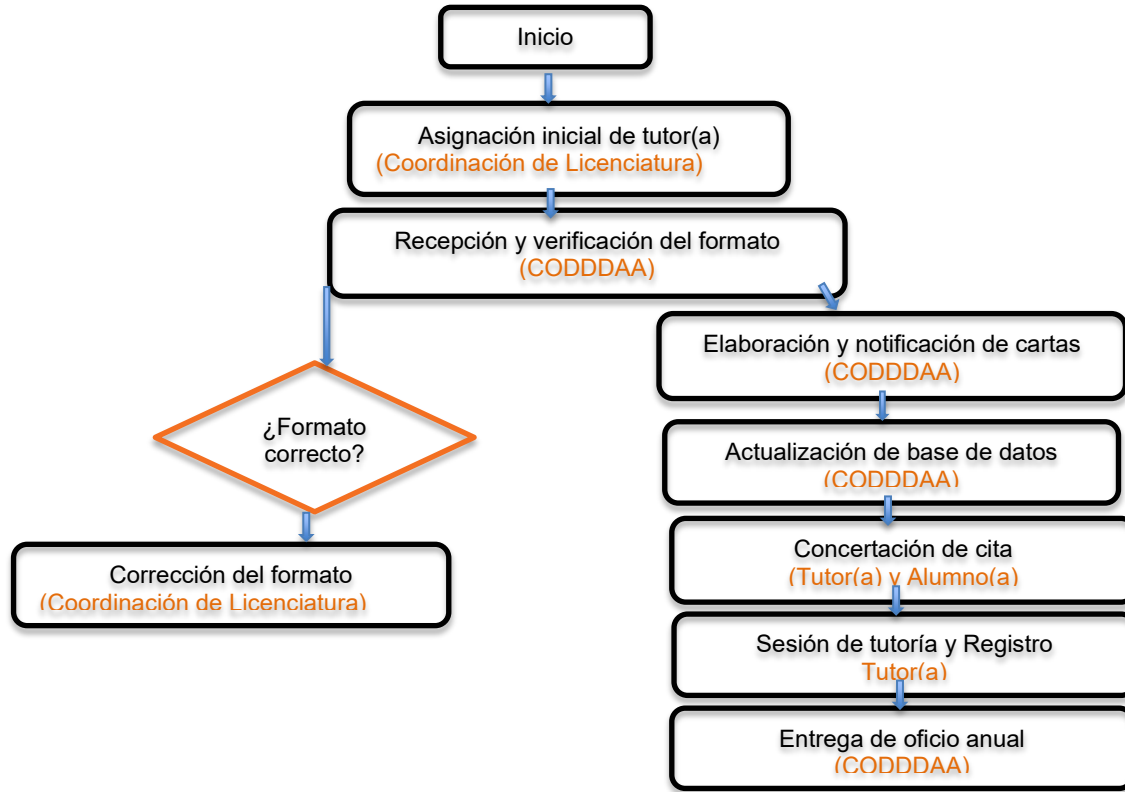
Inicio

Asignación inicial de tutor(a)
(Coordinación de Licenciatura)

Recepción y verificación del formato
(CODDDAA)

¿Formato correcto?

Corrección del formato
(Coordinación de Licenciatura)

Elaboración y notificación de cartas
(CODDDAA)

Actualización de base de datos
(CODDDAA)

Concertación de cita
(Tutor(a) y Alumno(a)

Sesión de tutoría y Registro
Tutor(a)

Entrega de oficio anual
(CODDDAA)